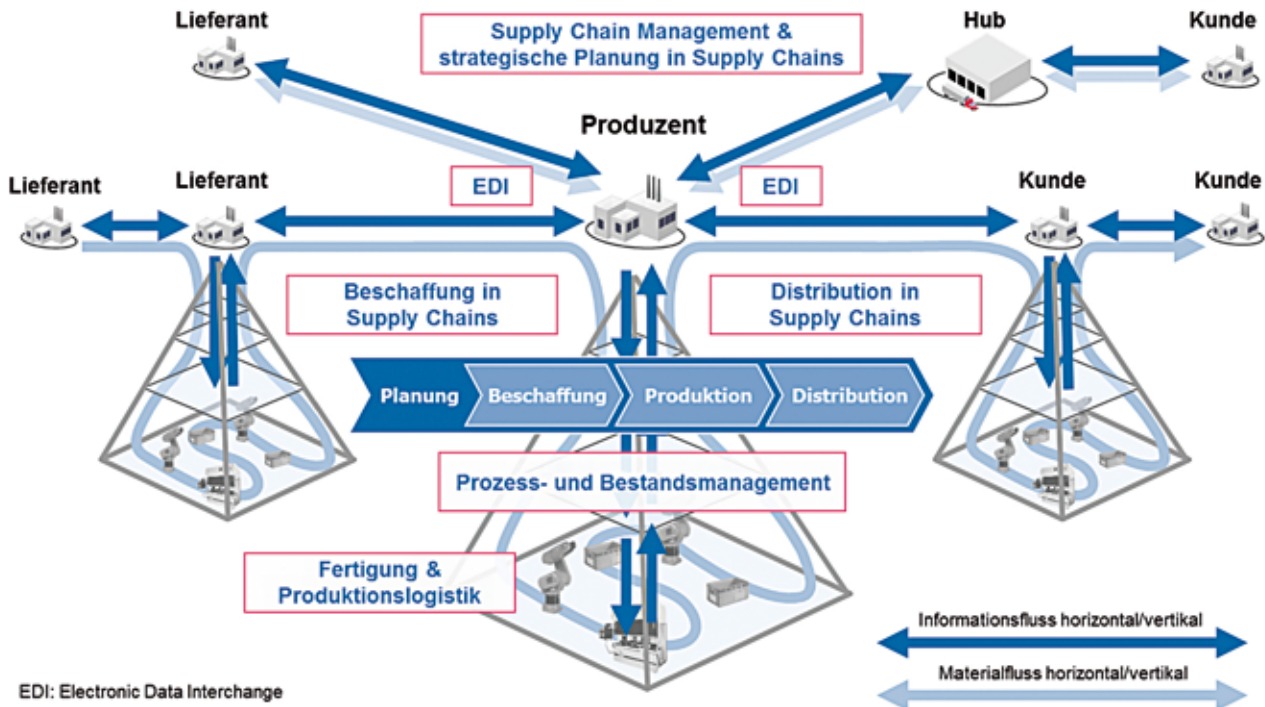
Lieferant

Supply Chain Management & strategische Planung in Supply Chains

Hub

Kunde

Produzent

Lieferant

Lieferant

EDI

EDI

Kunde

Kunde

Beschaffung in Supply Chains

Distribution in Supply Chains

Planung

Beschaffung

Produktion

Distribution

Prozess- und Bestandsmanagement

Fertigung & Produktionslogistik

Informationsfluss horizontal/vertikal

Materialfluss horizontal/vertikal

EDI: Electronic Data Interchange